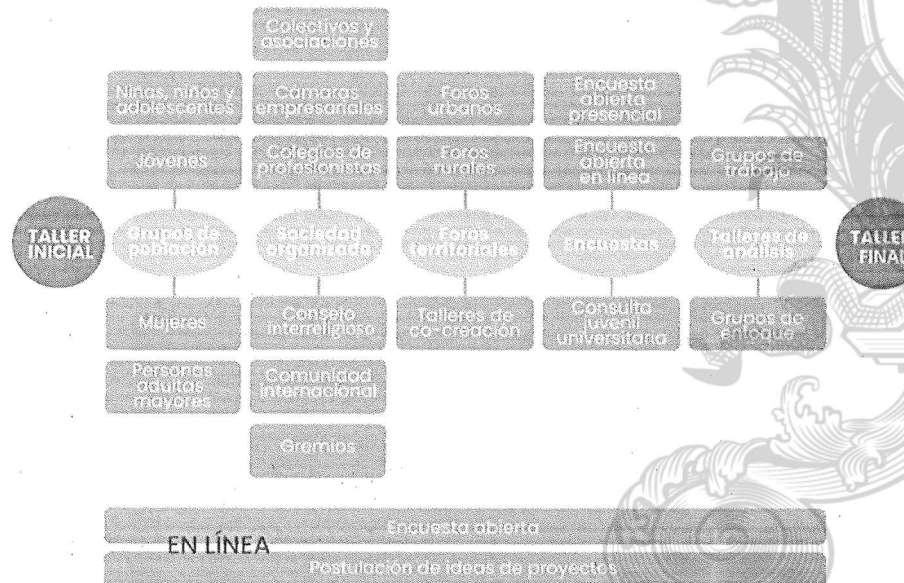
TALLER INICIAL

Colectivos y asociaciones

Niñas, niños y adolescentes

Cámaras empresariales

Foros urbanos

Encuesta abierta presencial

Jóvenes

Colegios de profesionistas

Foros rurales

Encuesta abierta en línea

Grupos de trabajo

Grupos de población

Sociedad organizada

Foros territoriales

Encuestas

Talleres de análisis

Mujeres

Consejo interreligioso

Talleres de co-creación

Consulta juvenil universitaria

Grupos de enfoque

Personas adultas mayores

Comunidad internacional

Gremios

TALLER FINAL

EN LÍNEA

Encuesta abierta

Postulación de ideas de proyectos